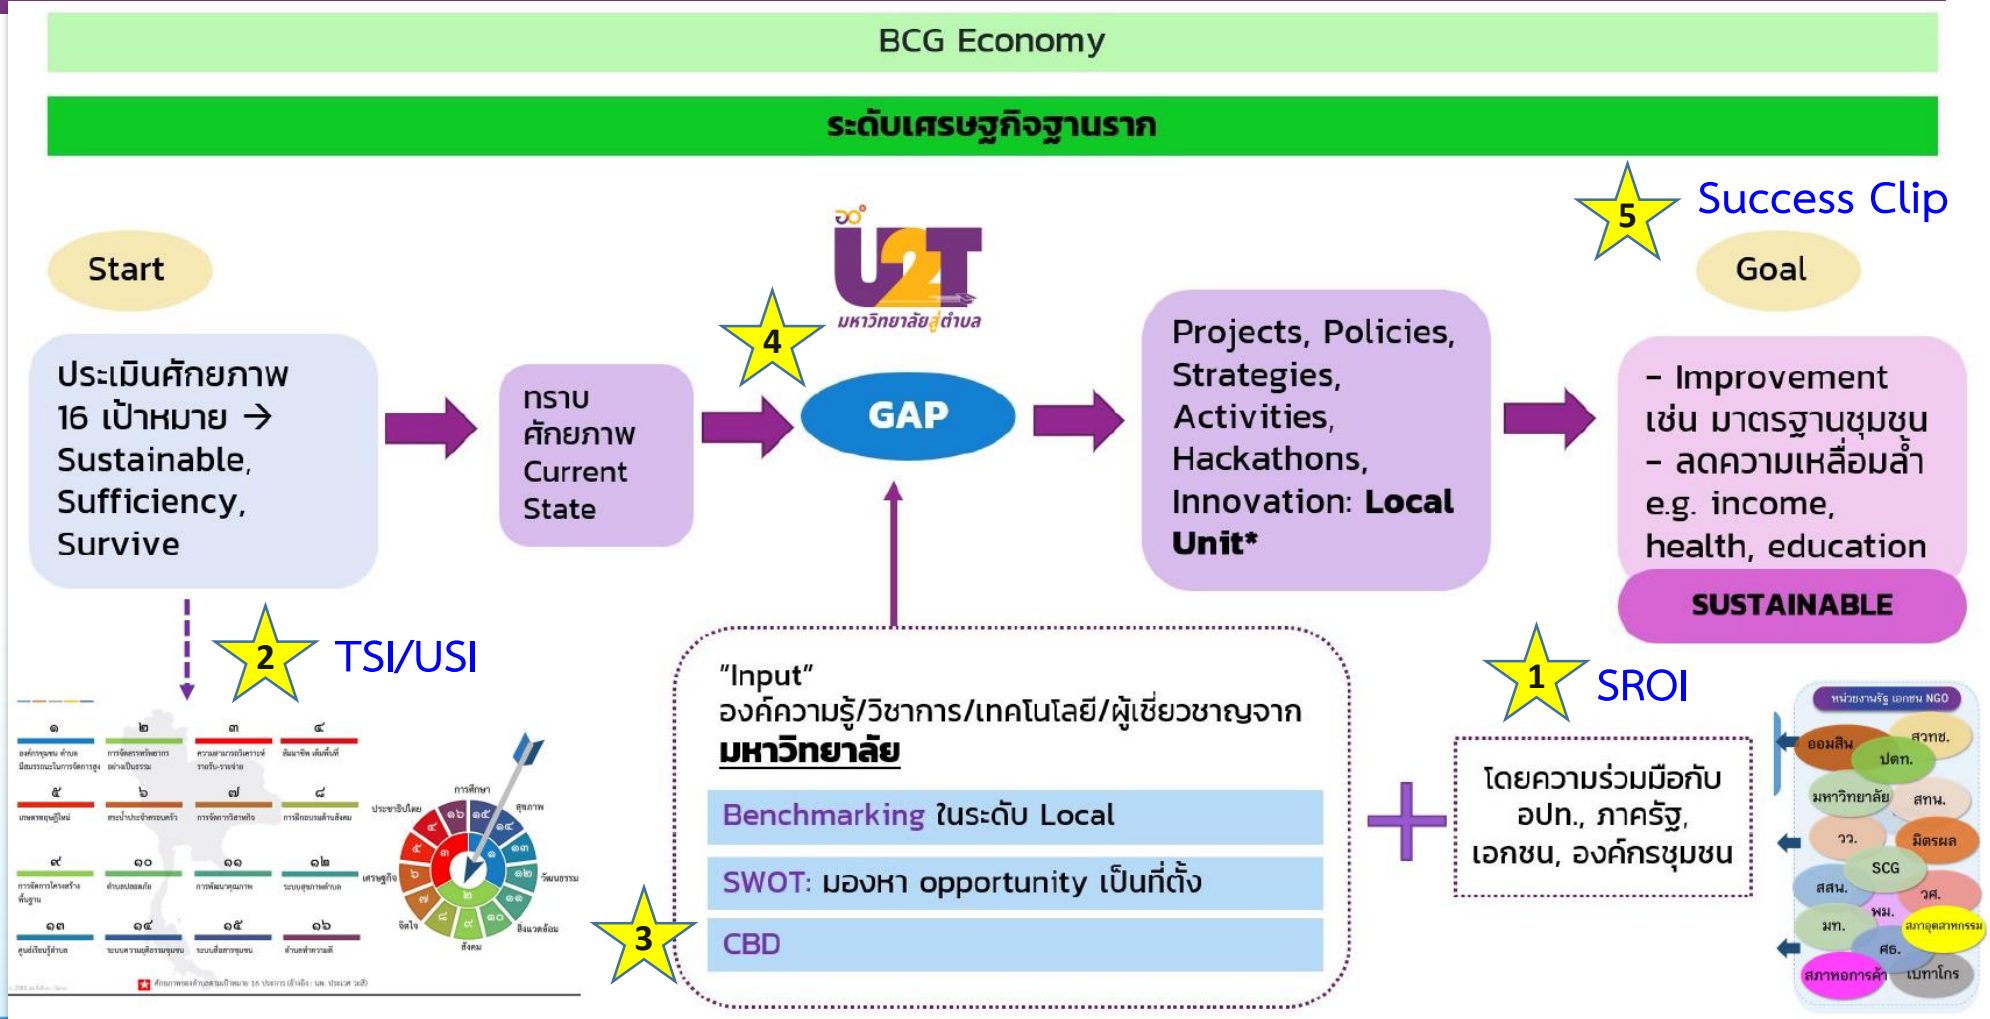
BCG Economy

ระดับเศรษฐกิจฐานราก

Start

ประเมินศักยภาพ 16 เป้าหมาย → Sustainable, Sufficiency, Survive

ทราบศักยภาพ Current State

U2T มหาวิทยาลัยสู่ตำบล

4

GAP

Projects, Policies, Strategies, Activities, Hackathons, Innovation: **Local Unit***

5 Success Clip

Goal

- Improvement เช่น มาตรฐานชุมชน
- ลดความเหลื่อมล้ำ e.g. income, health, education

SUSTAINABLE

2 TSI/USI

๑ ๒ ๓ ๔
๕ ๖ ๗ ๘
๙ ๑๐ ๑๑ ๑๒
๑๓ ๑๔ ๑๕ ๑๖

"Input"
องค์ความรู้/วิชาการ/เทคโนโลยี/ผู้เชี่ยวชาญจาก **มหาวิทยาลัย**

Benchmarking ในระดับ Local

SWOT: มองหา opportunity เป็นที่ตั้ง

CBD

3

1 SROI

โดยความร่วมมือกับ อปท., ภาครัฐ, เอกชน, องค์กรชุมชน

หน่วยงานรัฐ เอกชน NGO
ออมสิน สวทช. ปตท. มหาวิทยาลัย สกน. วว. มิตรผล SCG สสน. วศ. มท. พม. สภาอุตสาหกรรม ศธ. สภาหอการค้า เบทาโกร